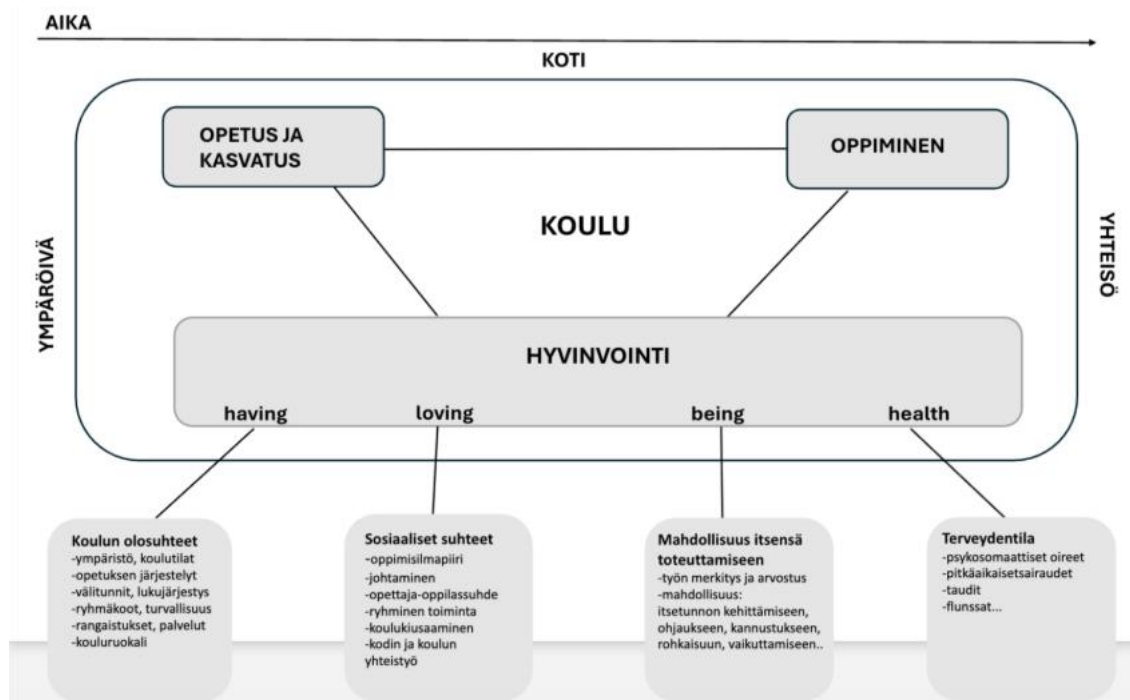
AIKA

KOTI

OPETUS JA KASVATUS

OPPIMINEN

KOULU

YMPÄRÖIVÄ

YHTEISÖ

HYVINVOINTI

having

loving

being

health

Koulun olosuhteet
-ympäristö, koulutilat
-opetuksen järjestelyt
-välitunnit, lukujärjestys
-ryhmäkoot, turvallisuus
-rangaistukset, palvelut
-kouluruokali

Sosiaaliset suhteet
-oppimisilmapiiri
-johtaminen
-opettaja-oppilassuhde
-ryhminen toiminta
-koulukiusaaminen
-kodin ja koulun yhteistyö

Mahdollisuus itsensä toteuttamiseen
-työn merkitys ja arvostus
-mahdollisuus:
itsetunnon kehittämiseen, ohjaukseen, kannustukseen, rohkaisuun, vaikuttamiseen..

Terveydentila
-psykosomaattiset oireet
-pitkäaikaisetsairaudet
-taudit
-flunssat...